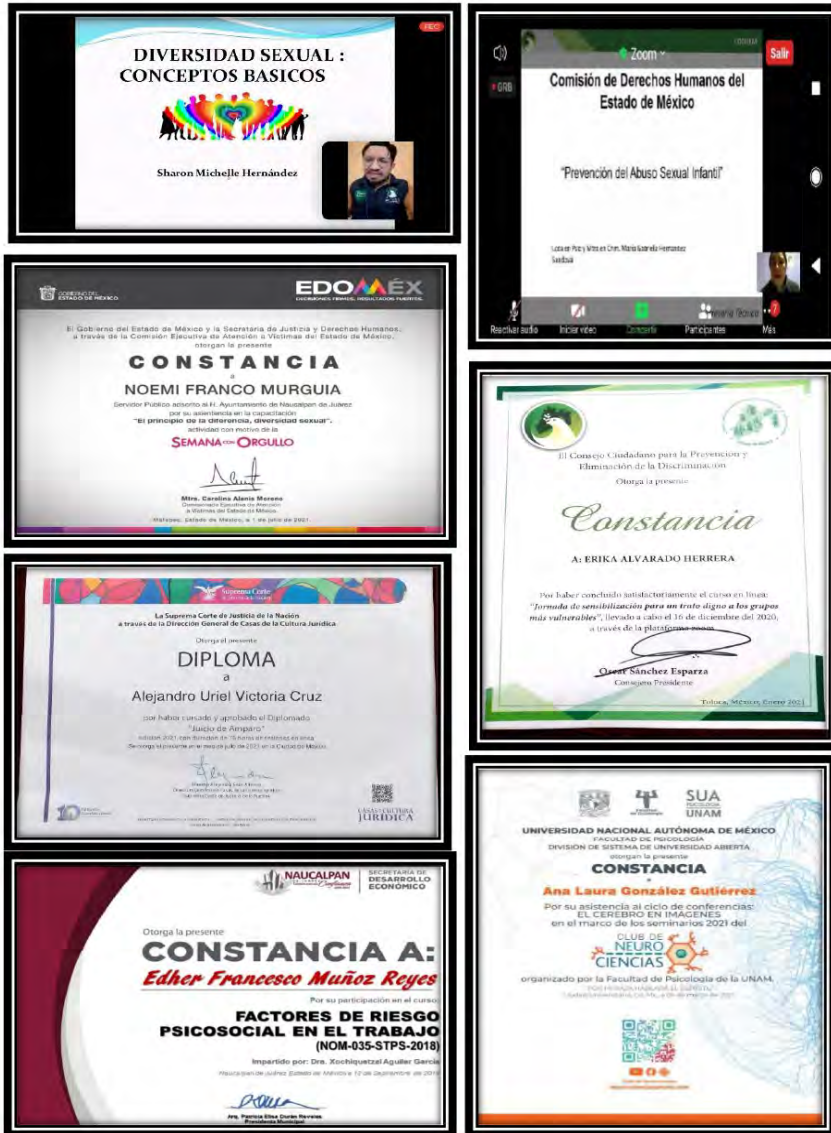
DIVERSIDAD SEXUAL : CONCEPTOS BASICOS

Sharon Michelle Hernández

Zoom

Salir

Comisión de Derechos Humanos del Estado de México

"Prevención del Abuso Sexual Infantil"

Reactivar audio Iniciar video Compartir Participantes Más

GOBIERNO DEL ESTADO DE MÉXICO

EDOMÉX DECISIONES FIRMES, RESULTADOS FUERTES.

El Gobierno del Estado de México y la Secretaría de Justicia y Derechos Humanos, a través de la Comisión Ejecutiva de Atención a Víctimas del Estado de México, otorgan la presente

CONSTANCIA

a

NOEMI FRANCO MURGUIA

Servidor Público adscrito al H. Ayuntamiento de Naucalpan de Juárez por su asistencia en la capacitación "El principio de la diferencia, diversidad sexual", actividad con motivo de la

SEMANA DEL ORGULLO

Mtra. Carolina Alanís Moreno
Comisionada Ejecutiva de Atención a Víctimas del Estado de México

Metepec, Estado de México, a 1 de julio de 2021.

El Consejo Ciudadano para la Prevención y Eliminación de la Discriminación

Otorga la presente

Constancia

A: ERIKA ALVARADO HERRERA

Por haber concluido satisfactoriamente el curso en línea: "Jornada de sensibilización para un trato digno a los grupos más vulnerables", llevado a cabo el 16 de diciembre del 2020, a través de la plataforma zoom.

Oscar Sánchez Esparza
Consejero Presidente

Toluca, México, Enero 2021

Suprema Corte

La Suprema Corte de Justicia de la Nación a través de la Dirección General de Casas de la Cultura Jurídica

Otorga el presente

DIPLOMA

a

Alejandro Uriel Victoria Cruz

por haber cursado y aprobado el Diplomado "Juicio de Amparo"

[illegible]

CASAS DE LA CULTURA JURÍDICA

SUA UNAM

UNIVERSIDAD NACIONAL AUTÓNOMA DE MÉXICO
FACULTAD DE PSICOLOGÍA
DIVISIÓN DE SISTEMA DE UNIVERSIDAD ABIERTA
otorgan la presente

CONSTANCIA

a

Ana Laura González Gutiérrez

Por su asistencia al ciclo de conferencias: EL CEREBRO EN IMÁGENES en el marco de los seminarios 2021 del

CLUB DE NEUROCIENCIAS

organizado por la Facultad de Psicología de la UNAM.

POR MI RAZA HABLARÁ EL ESPÍRITU

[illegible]

NAUCALPAN

SECRETARÍA DE DESARROLLO ECONÓMICO

Otorga la presente

CONSTANCIA A:

Edher Francesco Muñoz Reyes

Por su participación en el curso

FACTORES DE RIESGO PSICOSOCIAL EN EL TRABAJO (NOM-035-STPS-2018)

Impartido por: Dra. Xochiquetzal Aguilar García

Naucalpan de Juárez Estado de México a 10 de Septiembre de 2019

Arq. Patricia Elisa Durán Reveles
Presidenta Municipal